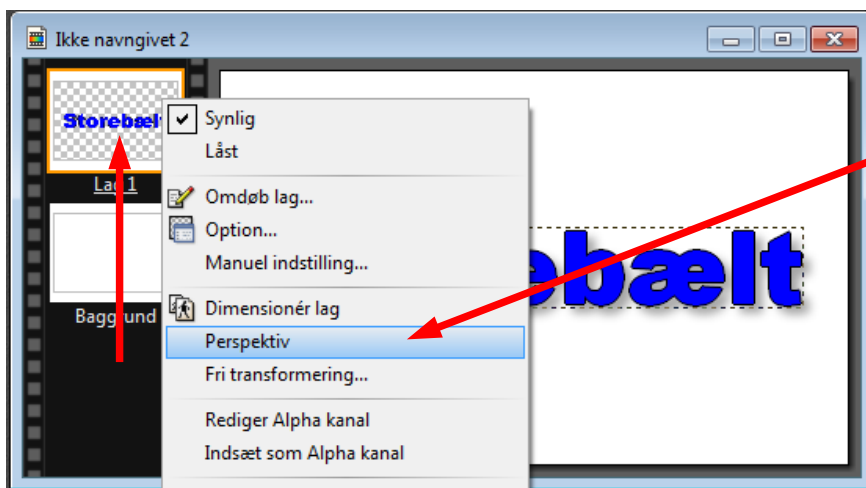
Ikke navngivet 2

Storebælt

Lag 1

Baggrund

Synlig
Låst
Omdøb lag...
Option...
Manuel indstilling...
Dimensionér lag
Perspektiv
Fri transformering...
Rediger Alpha kanal
Indsæt som Alpha kanal

ebælt